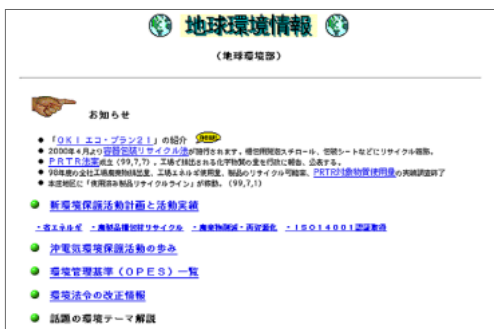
地球環境情報

（地球環境部）

お知らせ

- 「ＯＫＩエコ・プラン２１」の紹介 new
- 2000年４月より容器包装リサイクル法が施行されます。梱包用発泡スチロール、包装シートなどにリサイクル義務。
- ＰＲＴＲ法案成立（99,7,7）。工場で排出される化学物質の量を把握し、公表する。
- 98年度の全社工場廃棄物排出量、工場エネルギ使用量、製品のリサイクル可能率、ＰＲＴＲ対象物質使用量の実績調査終了
- 本庄地区に「使用済み製品リサイクルライン」が稼動。（99,7,1）

新環境保護活動計画と活動実績

・省エネルギ　・廃製品積極回収リサイクル　・廃棄物削減・再資源化　・ＩＳＯ１４００１認証取得

沖電気環境保護活動の歩み

環境管理基準（ＯＰＥＳ）一覧

環境法令の改正情報

話題の環境テーマ解説